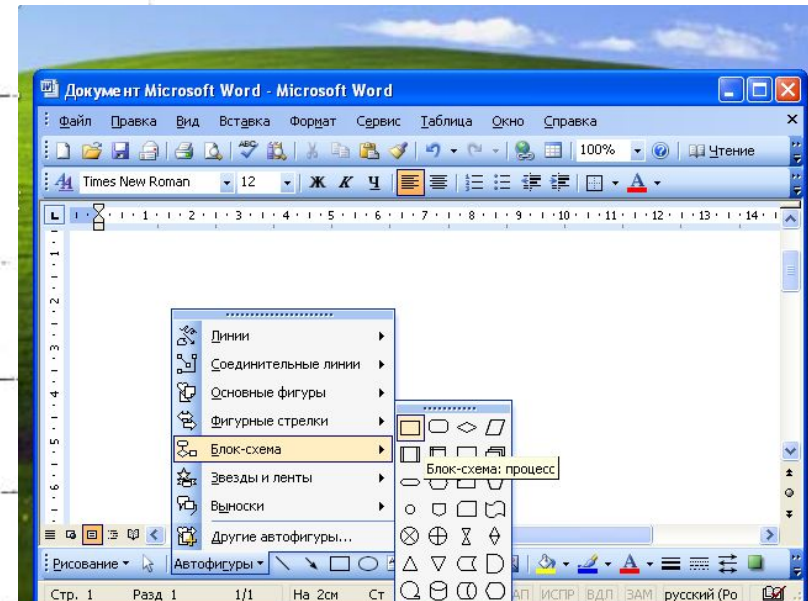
Документ Microsoft Word - Microsoft Word

Файл Правка Вид Вставка Формат Сервис Таблица Окно Справка

100% Чтение

Times New Roman 12 Ж К Ч

Линии
Соединительные линии
Основные фигуры
Фигурные стрелки
Блок-схема
Звезды и ленты
Выноски
Другие автофигуры...

Блок-схема: процесс

Рисование Автофигуры

Стр. 1 Разд 1 1/1 На 2см Ст ЗАП ИСПР ВДЛ ЗАМ русский (Ро